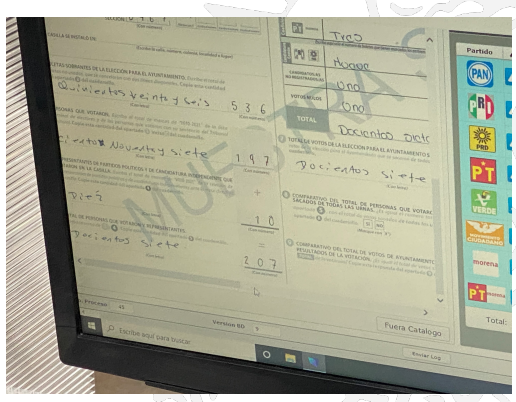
SECCIÓN: 0 4 9 1

CASILLA DE INSTALACIÓN:

BOLETAS SOBRANTES DE LA ELECCIÓN PARA EL AYUNTAMIENTO.

Quinientos veinte y seis

5 3 6

(Con número)

PERSONAS QUE VOTARON.

Ciento Noventa y siete

(Con letra)

1 9 7

(Con número)

REPRESENTANTES DE PARTIDOS POLÍTICOS Y DE CANDIDATURA INDEPENDIENTE QUE VOTARON EN LA CASILLA

Diez

(Con letra)

+

1 0

(Con número)

TOTAL DE PERSONAS QUE VOTARON Y REPRESENTANTES

Doscientos siete

(Con letra)

=

2 0 7

(Con número)

Tres

Nueve

CANDIDATOS NO REGISTRADOS

Uno

VOTOS NULOS

Uno

TOTAL

Doscientos siete

TOTAL DE VOTOS DE LA ELECCIÓN PARA EL AYUNTAMIENTO

Doscientos siete

(Con letra)

COMPARATIVO DEL TOTAL DE PERSONAS QUE VOTARON Y SACADOS DE TODAS LAS URNAS

SÍ NO

COMPARATIVO DEL TOTAL DE VOTOS DE AYUNTAMIENTO Y RESULTADOS DE LA VOTACIÓN

MUESTRA

Partido

PAN

PRI

PRD

PT

VERDE

MOVIMIENTO CIUDADANO

morena

morena

PT

Total:

Fuera Catalogo

Enviar Log

Version 60

Escribe aquí para buscar